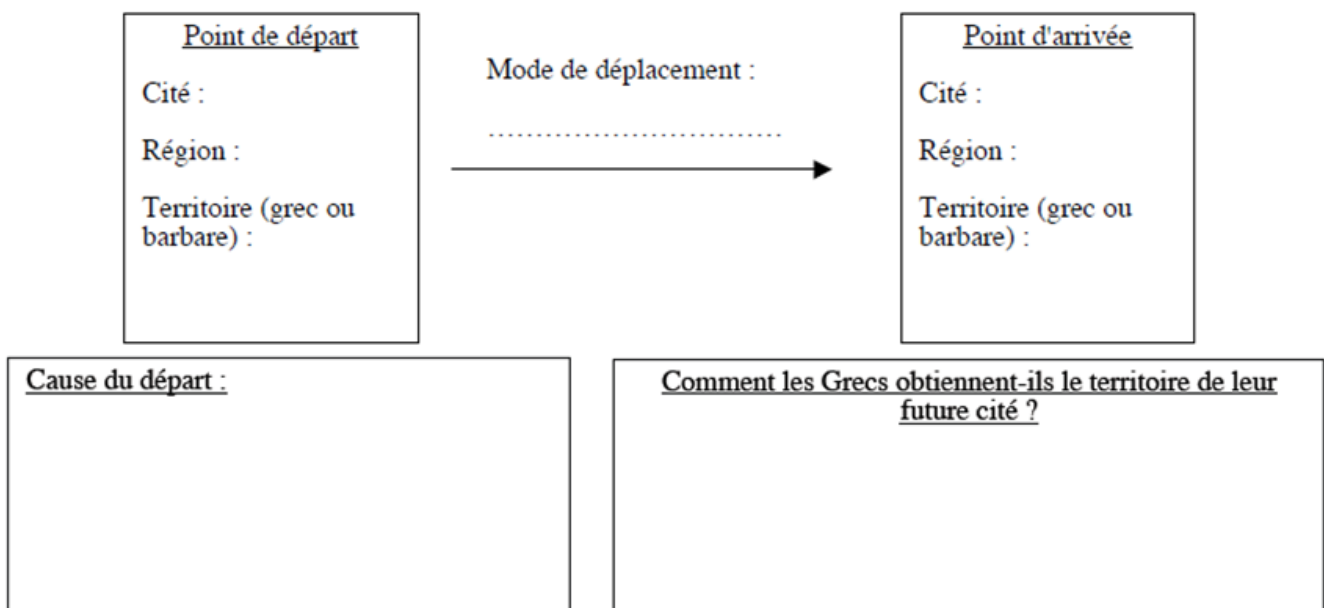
Point de départ

Cité :

Région :

Territoire (grec ou barbare) :

Mode de déplacement :

.................................

Point d'arrivée

Cité :

Région :

Territoire (grec ou barbare) :

Cause du départ :

Comment les Grecs obtiennent-ils le territoire de leur future cité ?